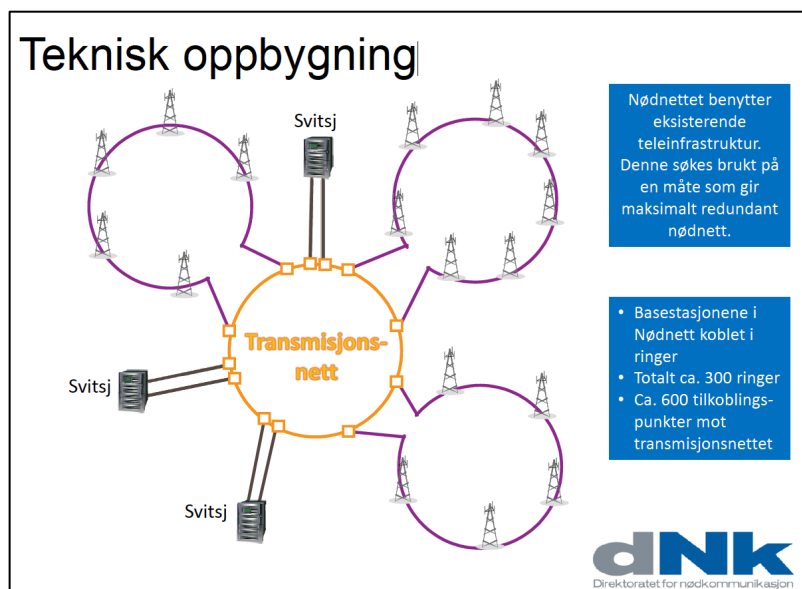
Teknisk oppbygning

Svitsj

Transmisjonsnett

Svitsj

Svitsj

Nødnettet benytter eksisterende teleinfrastruktur. Denne søkes brukt på en måte som gir maksimalt redundant nødnett.

- Basestasjonene i Nødnett koblet i ringer
- Totalt ca. 300 ringer
- Ca. 600 tilkoblingspunkter mot transmisjonsnettet

dNK
Direktoratet for nødkommunikasjon